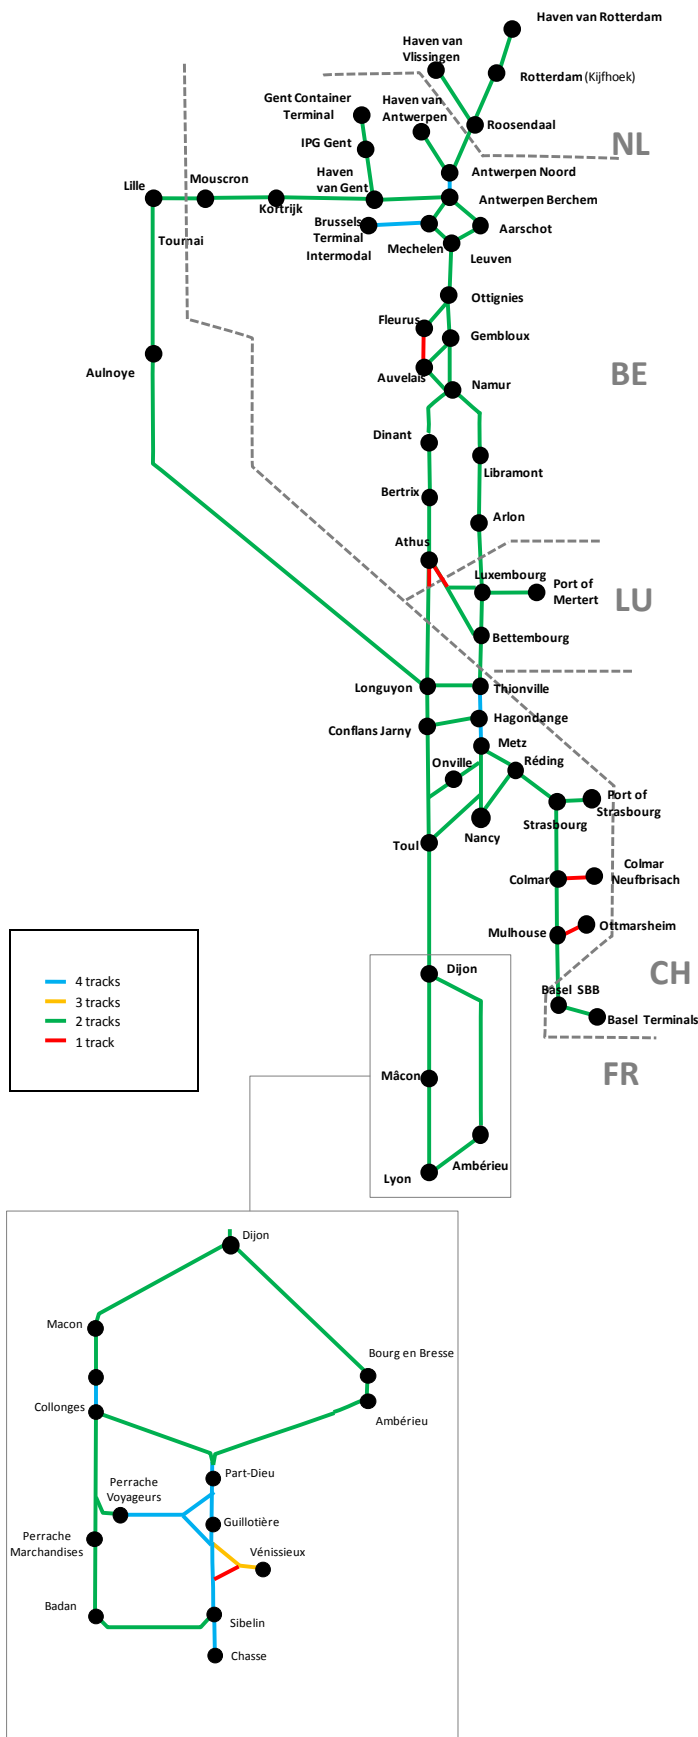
Haven van Rotterdam
Haven van Vlissingen
Rotterdam (Kijfhoek)
Gent Container Terminal
Haven van Antwerpen
Roosendaal
NL
IPG Gent
Antwerpen Noord
Lille
Mouscron
Haven van Gent
Antwerpen Berchem
Kortrijk
Brussels Terminal Intermodal
Aarschot
Tournai
Mechelen
Leuven
Ottignies
Fleurus
Gembloux
Aulnoye
Auvelais
Namur
BE
Dinant
Libramont
Bertrix
Arlon
Athus
Luxembourg
Port of Mertert
LU
Bettembourg
Longuyon
Thionville
Hagondange
Conflans Jarny
Metz
Réding
Onville
Port of Strasbourg
Strasbourg
Nancy
Toul
Colmar Neufbrisach
Colmar
Ottmarsheim
Mulhouse
4 tracks
3 tracks
2 tracks
1 track
Dijon
CH
Basel SBB
Basel Terminals
FR
Mâcon
Ambérieu
Lyon
Dijon
Macon
Bourg en Bresse
Collonges
Ambérieu
Part-Dieu
Perrache Voyageurs
Guillotière
Perrache Marchandises
Vénissieux
Badan
Sibelin
Chasse